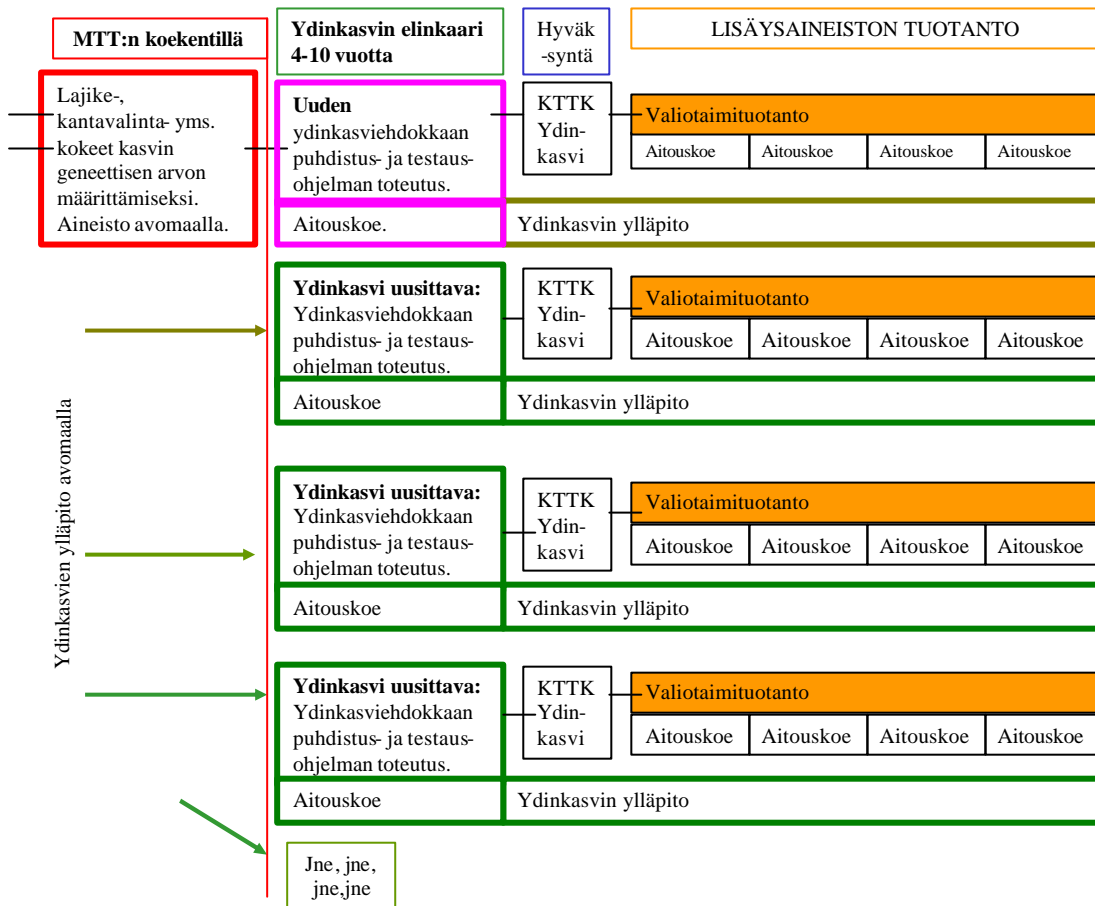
MTT:n koekentillä

Ydinkasvin elinkaari 4-10 vuotta

Hyväk-syntä

LISÄYSAINEISTON TUOTANTO

Lajike-, kantavalinta- yms. kokeet kasvin geneettisen arvon määrittämiseksi. Aineisto avomaalla.

Uuden ydinkasviehdokkaan puhdistus- ja testausohjelman toteutus.

KTTK Ydinkasvi

Valiotaimituotanto

| Aitouskoe | Aitouskoe | Aitouskoe | Aitouskoe |
|---|---|---|---|

Aitouskoe.

Ydinkasvin ylläpito

Ydinkasvi uusittava: Ydinkasviehdokkaan puhdistus- ja testausohjelman toteutus.

KTTK Ydinkasvi

Valiotaimituotanto

| Aitouskoe | Aitouskoe | Aitouskoe | Aitouskoe |
|---|---|---|---|

Aitouskoe

Ydinkasvin ylläpito

Ydinkasvien ylläpito avomaalla

Ydinkasvi uusittava: Ydinkasviehdokkaan puhdistus- ja testausohjelman toteutus.

KTTK Ydinkasvi

Valiotaimituotanto

| Aitouskoe | Aitouskoe | Aitouskoe | Aitouskoe |
|---|---|---|---|

Aitouskoe

Ydinkasvin ylläpito

Ydinkasvi uusittava: Ydinkasviehdokkaan puhdistus- ja testausohjelman toteutus.

KTTK Ydinkasvi

Valiotaimituotanto

| Aitouskoe | Aitouskoe | Aitouskoe | Aitouskoe |
|---|---|---|---|

Aitouskoe

Ydinkasvin ylläpito

Jne, jne, jne,jne